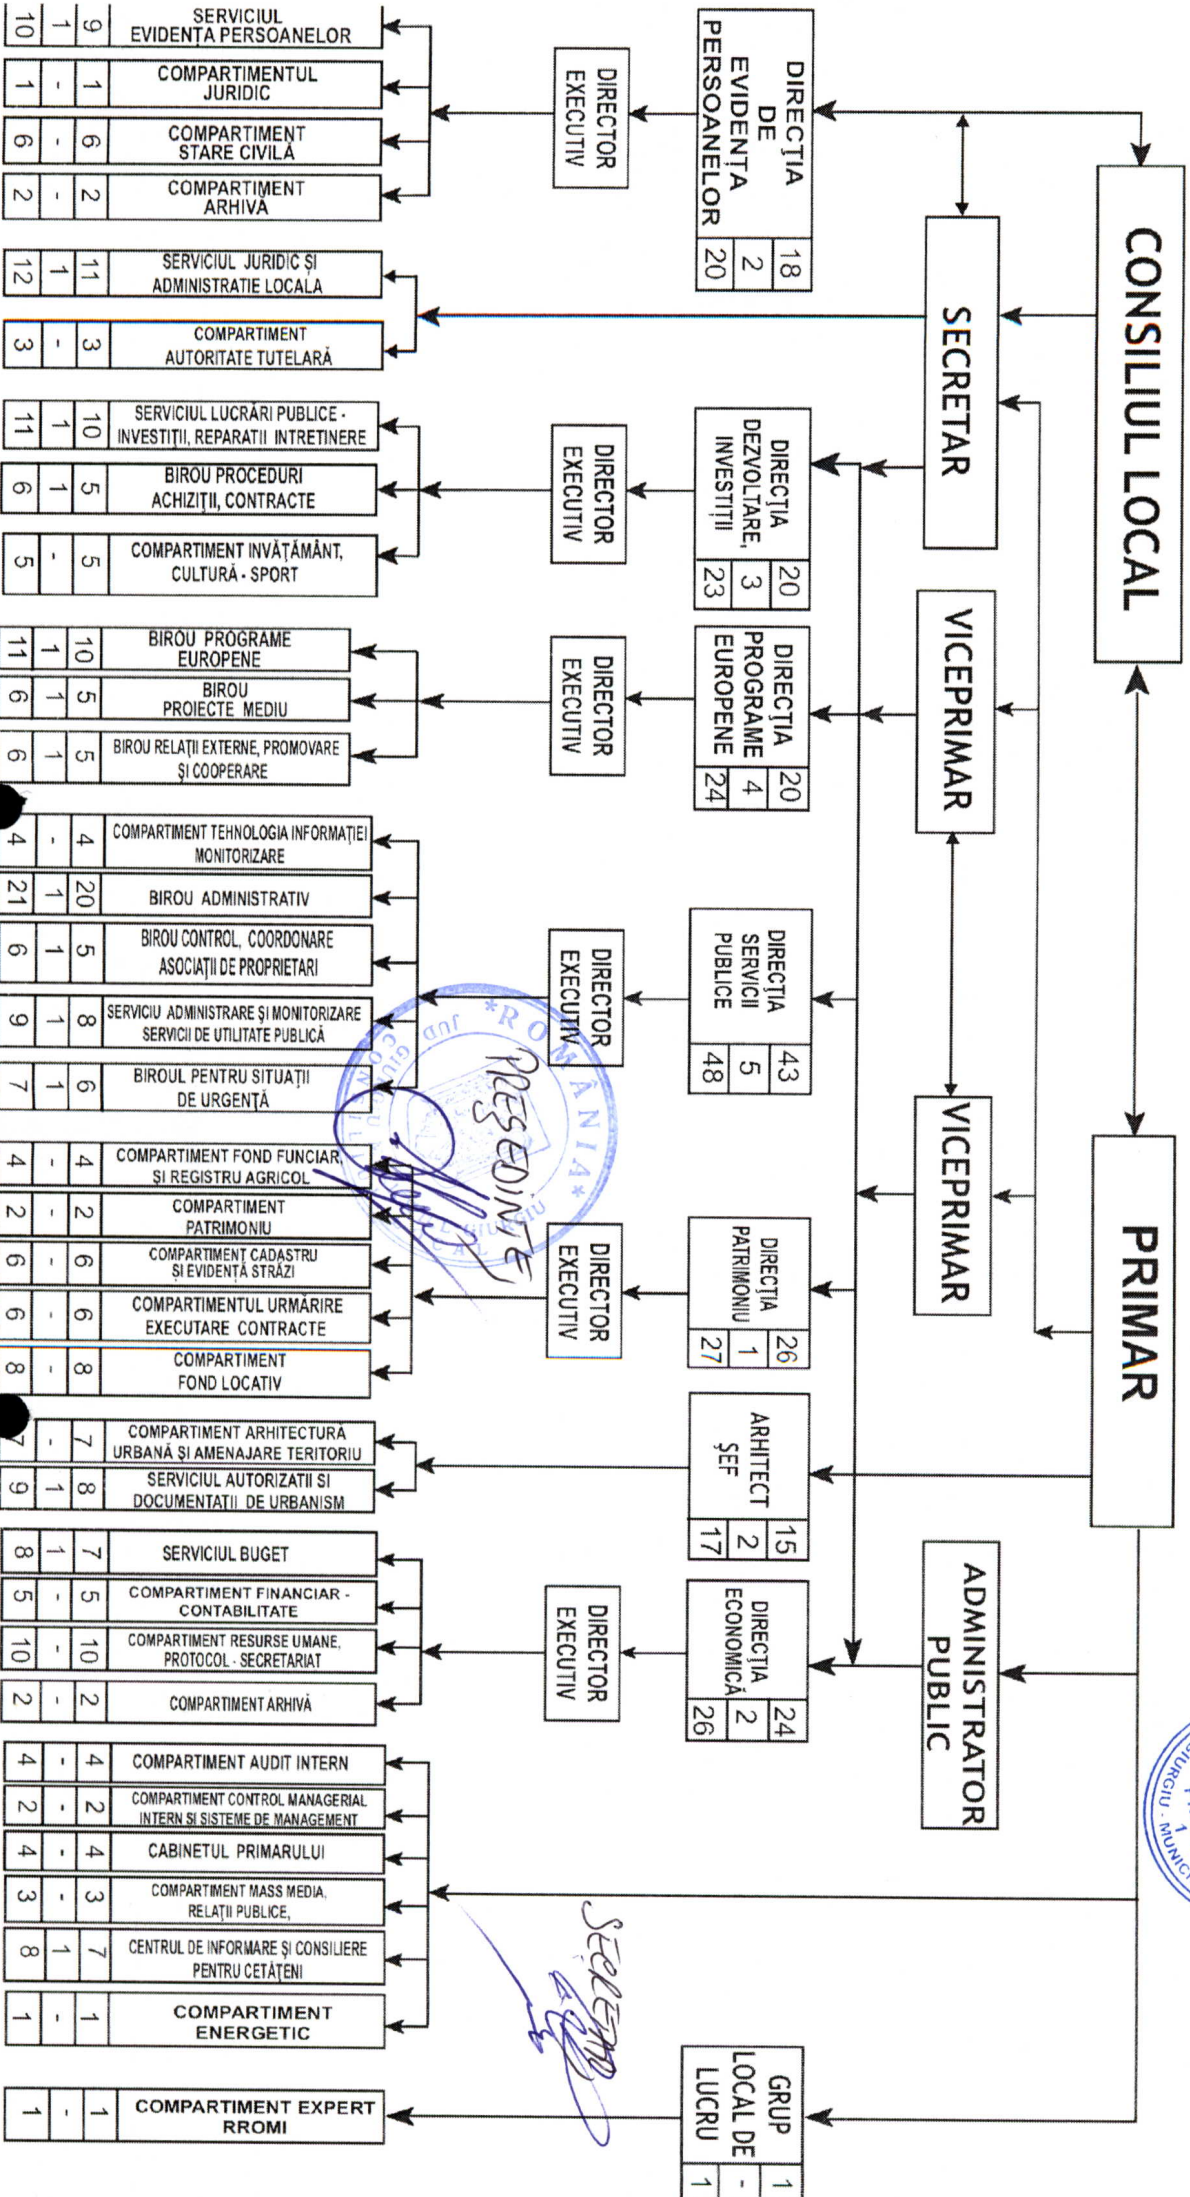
CONSILIUL LOCAL

PRIMAR

SECRETAR

VICEPRIMAR

VICEPRIMAR

ADMINISTRATOR PUBLIC

DIRECȚIA DE EVIDENȚA PERSOANELOR 18 2 20

DIRECTOR EXECUTIV

| 9 | 1 | 10 | SERVICIUL EVIDENȚA PERSOANELOR |
|---|---|---|---|
| 1 | - | 1 | COMPARTIMENTUL JURIDIC |
| 6 | - | 6 | COMPARTIMENT STARE CIVILĂ |
| 2 | - | 2 | COMPARTIMENT ARHIVĂ |

| 11 | 1 | 12 | SERVICIUL JURIDIC ȘI ADMINISTRATIE LOCALA |
|---|---|---|---|
| 3 | - | 3 | COMPARTIMENT AUTORITATE TUTELARĂ |

DIRECȚIA DEZVOLTARE, INVESTIȚII 20 3 23

DIRECTOR EXECUTIV

| 10 | 1 | 11 | SERVICIUL LUCRĂRI PUBLICE - INVESTIȚII, REPARATII INTRETINERE |
|---|---|---|---|
| 5 | 1 | 6 | BIROU PROCEDURI ACHIZIȚII, CONTRACTE |
| 5 | - | 5 | COMPARTIMENT INVĂȚĂMÂNT, CULTURĂ - SPORT |

DIRECȚIA PROGRAME EUROPENE 20 4 24

DIRECTOR EXECUTIV

| 10 | 1 | 11 | BIROU PROGRAME EUROPENE |
|---|---|---|---|
| 5 | 1 | 6 | BIROU PROIECTE MEDIU |
| 5 | 1 | 6 | BIROU RELAȚII EXTERNE, PROMOVARE ȘI COOPERARE |

DIRECȚIA SERVICII PUBLICE 43 5 48

DIRECTOR EXECUTIV

| 4 | - | 4 | COMPARTIMENT TEHNOLOGIA INFORMAȚIEI MONITORIZARE |
|---|---|---|---|
| 20 | 1 | 21 | BIROU ADMINISTRATIV |
| 5 | 1 | 6 | BIROU CONTROL, COORDONARE ASOCIAȚII DE PROPRIETARI |
| 8 | 1 | 9 | SERVICIU ADMINISTRARE ȘI MONITORIZARE SERVICII DE UTILITATE PUBLICĂ |
| 6 | 1 | 7 | BIROUL PENTRU SITUAȚII DE URGENȚĂ |

DIRECȚIA PATRIMONIU 26 1 27

DIRECTOR EXECUTIV

| 4 | - | 4 | COMPARTIMENT FOND FUNCIAR ȘI REGISTRU AGRICOL |
|---|---|---|---|
| 2 | - | 2 | COMPARTIMENT PATRIMONIU |
| 6 | - | 6 | COMPARTIMENT CADASTRU ȘI EVIDENȚĂ STRĂZI |
| 6 | - | 6 | COMPARTIMENTUL URMĂRIRE EXECUTARE CONTRACTE |
| 8 | - | 8 | COMPARTIMENT FOND LOCATIV |

ARHITECT ȘEF 15 2 17

| 7 | - | 7 | COMPARTIMENT ARHITECTURĂ URBANĂ ȘI AMENAJARE TERITORIU |
|---|---|---|---|
| 8 | 1 | 9 | SERVICIUL AUTORIZAȚII SI DOCUMENTAȚII DE URBANISM |

DIRECȚIA ECONOMICĂ 24 2 26

DIRECTOR EXECUTIV

| 7 | 1 | 8 | SERVICIUL BUGET |
|---|---|---|---|
| 5 | - | 5 | COMPARTIMENT FINANCIAR - CONTABILITATE |
| 10 | - | 10 | COMPARTIMENT RESURSE UMANE, PROTOCOL - SECRETARIAT |
| 2 | - | 2 | COMPARTIMENT ARHIVĂ |

| 4 | - | 4 | COMPARTIMENT AUDIT INTERN |
|---|---|---|---|
| 2 | - | 2 | COMPARTIMENT CONTROL MANAGERIAL INTERN SI SISTEME DE MANAGEMENT |
| 4 | - | 4 | CABINETUL PRIMARULUI |
| 3 | - | 3 | COMPARTIMENT MASS MEDIA, RELAȚII PUBLICE, |
| 7 | 1 | 8 | CENTRUL DE INFORMARE ȘI CONSILIERE PENTRU CETĂȚENI |
| 1 | - | 1 | COMPARTIMENT ENERGETIC |

GRUP LOCAL DE LUCRU 1 - 1

| 1 | - | 1 | COMPARTIMENT EXPERT RROMI |
|---|---|---|---|

*ROMÂNIA* JUDEȚUL GIURGIU CONSILIUL LOCAL

PREȘEDINTE

SECRETAR

GIURGIU, MUNICI